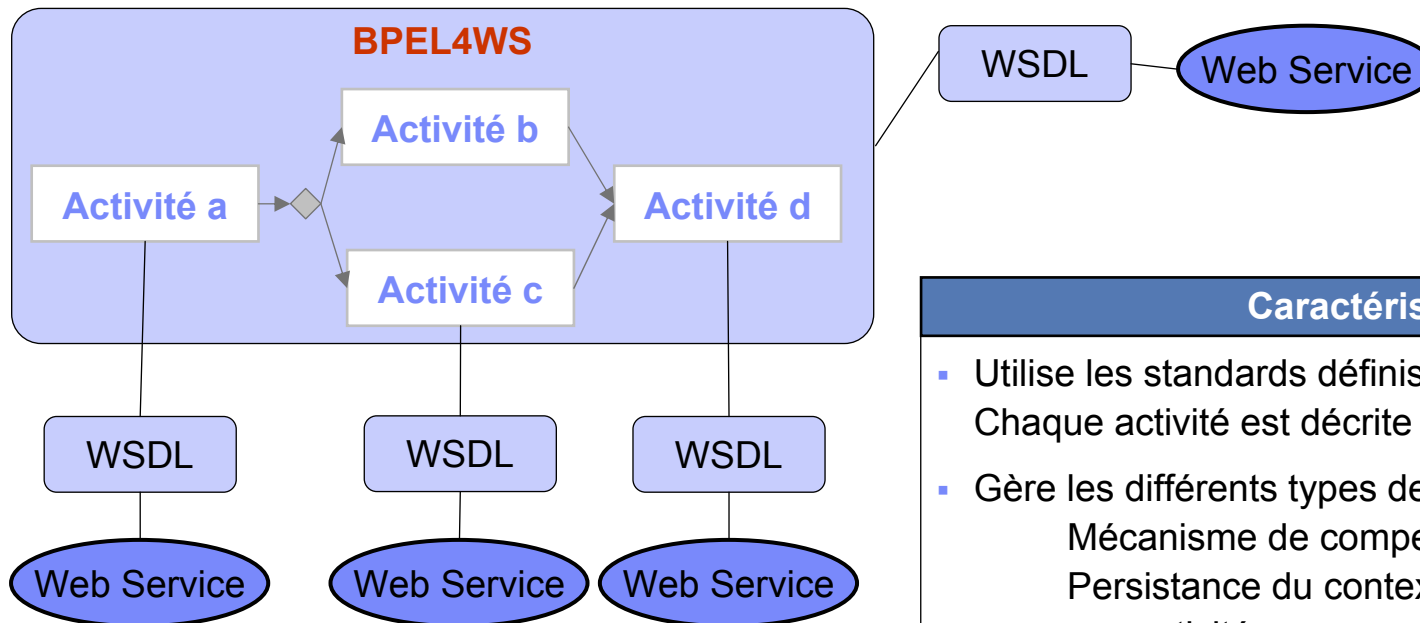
BPEL4WS

Activité b

Activité a

Activité d

Activité c

WSDL

Web Service

WSDL

WSDL

WSDL

Web Service

Web Service

Web Service

Caractéris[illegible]

▪ Utilise les standards définis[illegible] Chaque activité est décrite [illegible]

▪ Gère les différents types de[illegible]
Mécanisme de compe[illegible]
Persistance du contex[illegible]
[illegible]